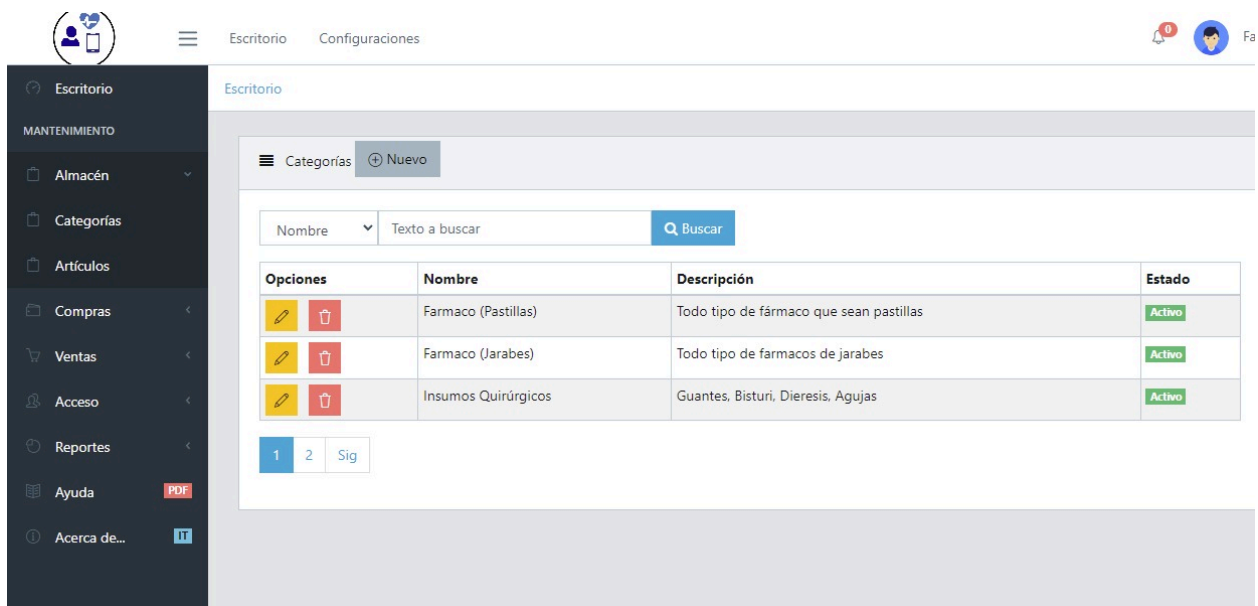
Escritorio Configuraciones

0

Fa

Escritorio

MANTENIMIENTO

Almacén

Categorías

Artículos

Compras

Ventas

Acceso

Reportes

Ayuda PDF

Acerca de... IT

Escritorio

Categorías ⊕ Nuevo

Nombre

Texto a buscar

Buscar

| Opciones | Nombre | Descripción | Estado |
|---|---|---|---|
| | Farmaco (Pastillas) | Todo tipo de fármaco que sean pastillas | Activo |
| | Farmaco (Jarabes) | Todo tipo de farmacos de jarabes | Activo |
| | Insumos Quirúrgicos | Guantes, Bisturi, Dieresis, Agujas | Activo |

1 2 Sig